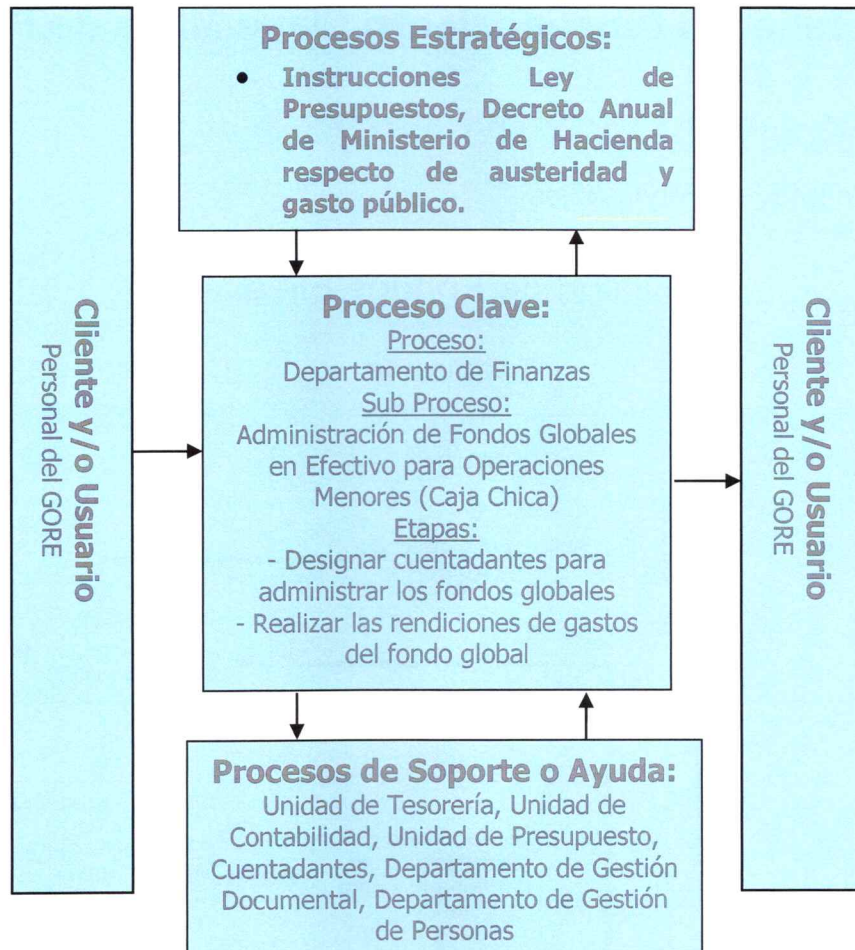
Procesos Estratégicos:

• Instrucciones Ley de Presupuestos, Decreto Anual de Ministerio de Hacienda respecto de austeridad y gasto público.

Cliente y/o Usuario
Personal del GORE

Proceso Clave:
Proceso:
Departamento de Finanzas
Sub Proceso:
Administración de Fondos Globales en Efectivo para Operaciones Menores (Caja Chica)
Etapas:
- Designar cuentadantes para administrar los fondos globales
- Realizar las rendiciones de gastos del fondo global

Cliente y/o Usuario
Personal del GORE

Procesos de Soporte o Ayuda:
Unidad de Tesorería, Unidad de Contabilidad, Unidad de Presupuesto, Cuentadantes, Departamento de Gestión Documental, Departamento de Gestión de Personas